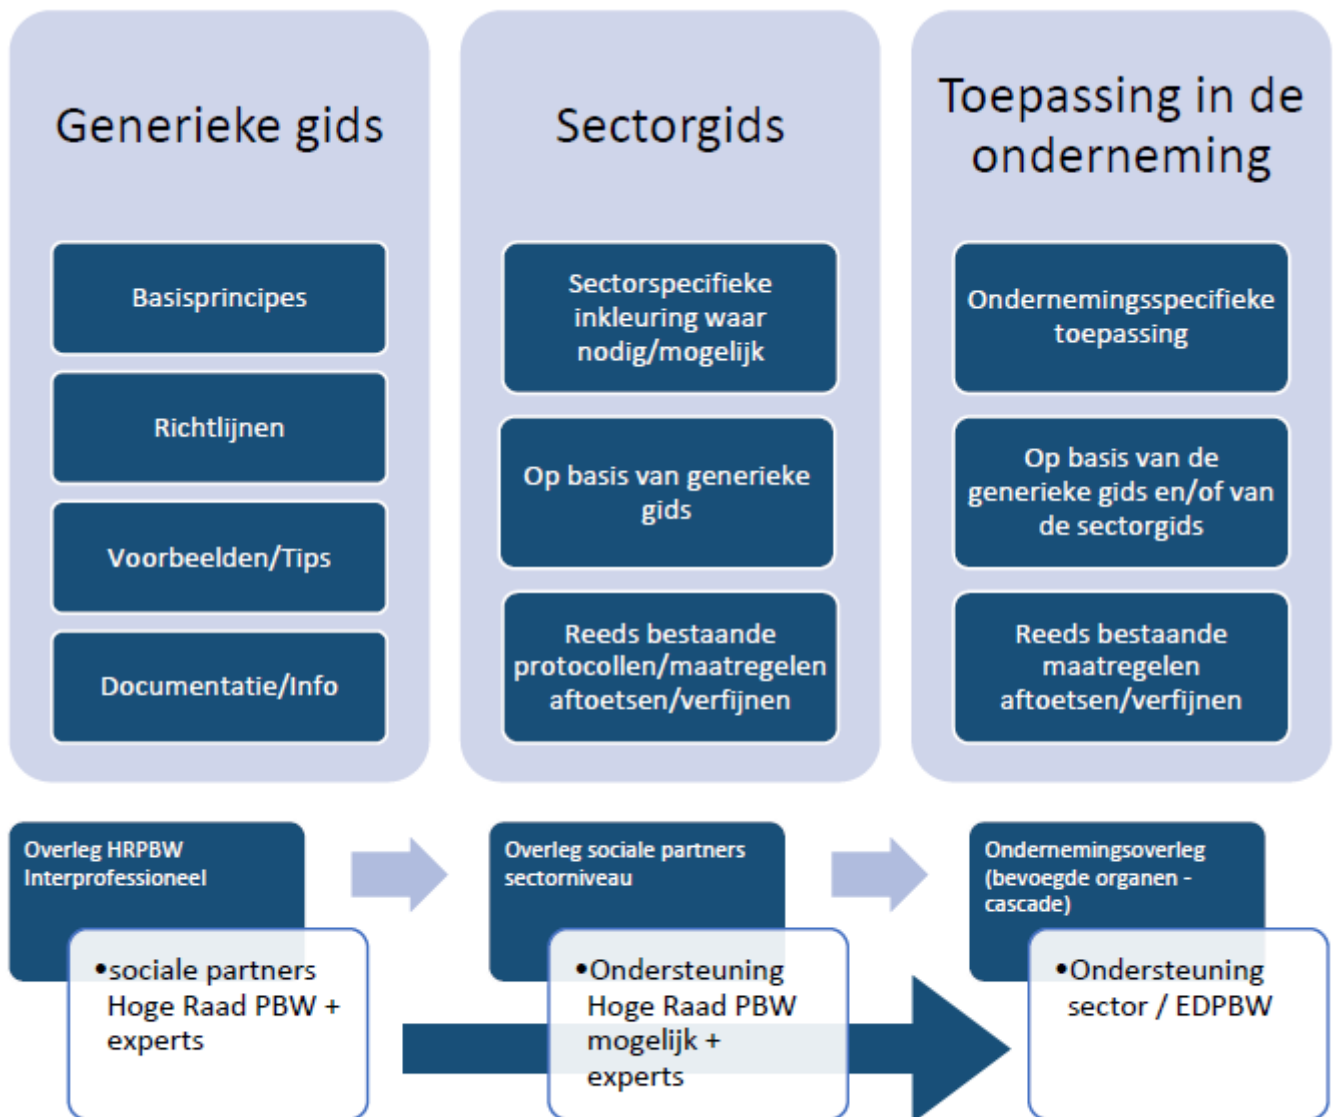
Generieke gids

Basisprincipes

Richtlijnen

Voorbeelden/Tips

Documentatie/Info

Sectorgids

Sectorspecifieke inkleuring waar nodig/mogelijk

Op basis van generieke gids

Reeds bestaande protocollen/maatregelen aftoetsen/verfijnen

Toepassing in de onderneming

Ondernemingsspecifieke toepassing

Op basis van de generieke gids en/of van de sectorgids

Reeds bestaande maatregelen aftoetsen/verfijnen

Overleg HRPBW Interprofessioneel

•sociale partners Hoge Raad PBW + experts

Overleg sociale partners sectorniveau

•Ondersteuning Hoge Raad PBW mogelijk + experts

Ondernemingsoverleg (bevoegde organen - cascade)

•Ondersteuning sector / EDPBW